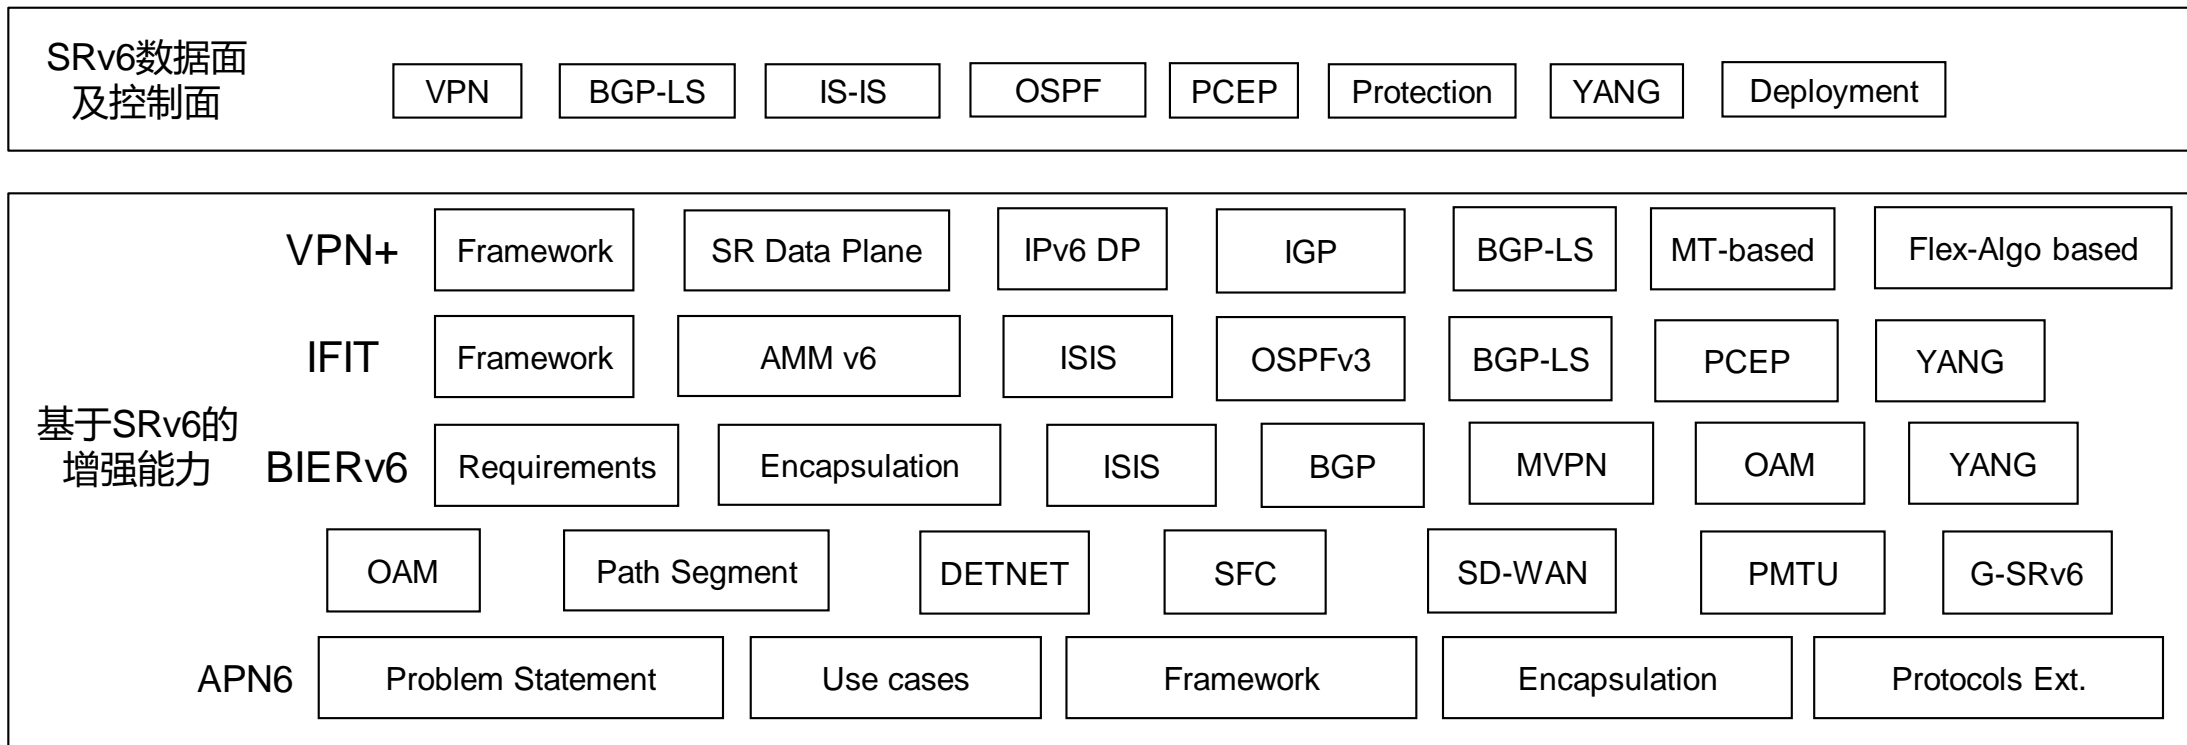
SRv6数据面及控制面

VPN BGP-LS IS-IS OSPF PCEP Protection YANG Deployment

基于SRv6的增强能力

VPN+ Framework SR Data Plane IPv6 DP IGP BGP-LS MT-based Flex-Algo based

IFIT Framework AMM v6 ISIS OSPFv3 BGP-LS PCEP YANG

BIERv6 Requirements Encapsulation ISIS BGP MVPN OAM YANG

OAM Path Segment DETNET SFC SD-WAN PMTU G-SRv6

APN6 Problem Statement Use cases Framework Encapsulation Protocols Ext.